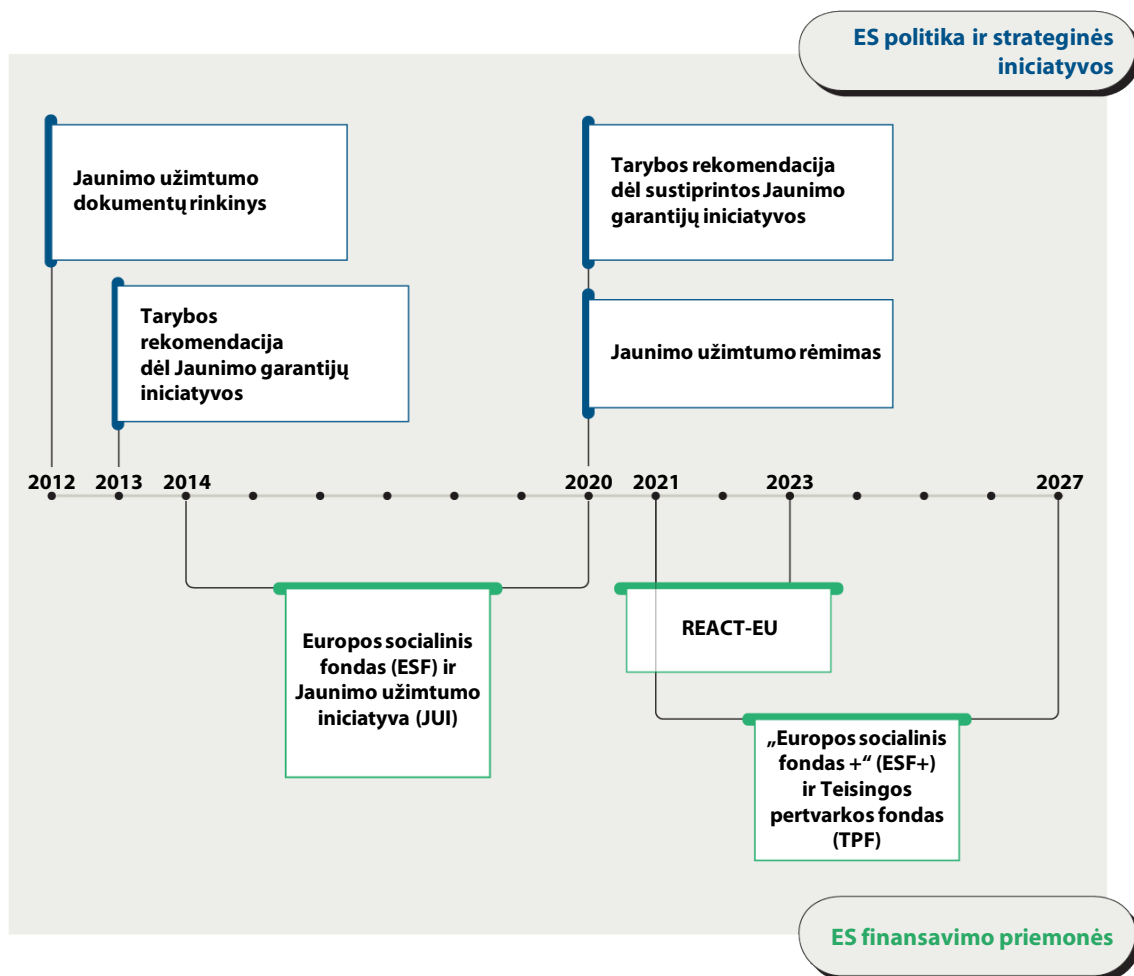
ES politika ir strateginės iniciatyvos

Jaunimo užimtumo dokumentų rinkinys

Tarybos rekomendacija dėl Jaunimo garantijų iniciatyvos

Tarybos rekomendacija dėl sustiprintos Jaunimo garantijų iniciatyvos

Jaunimo užimtumo rėmimas

2012 2013 2014 2020 2021 2023 2027

Europos socialinis fondas (ESF) ir Jaunimo užimtumo iniciatyva (JUI)

REACT-EU

„Europos socialinis fondas +“ (ESF+) ir Teisingos pertvarkos fondas (TPF)

ES finansavimo priemonės